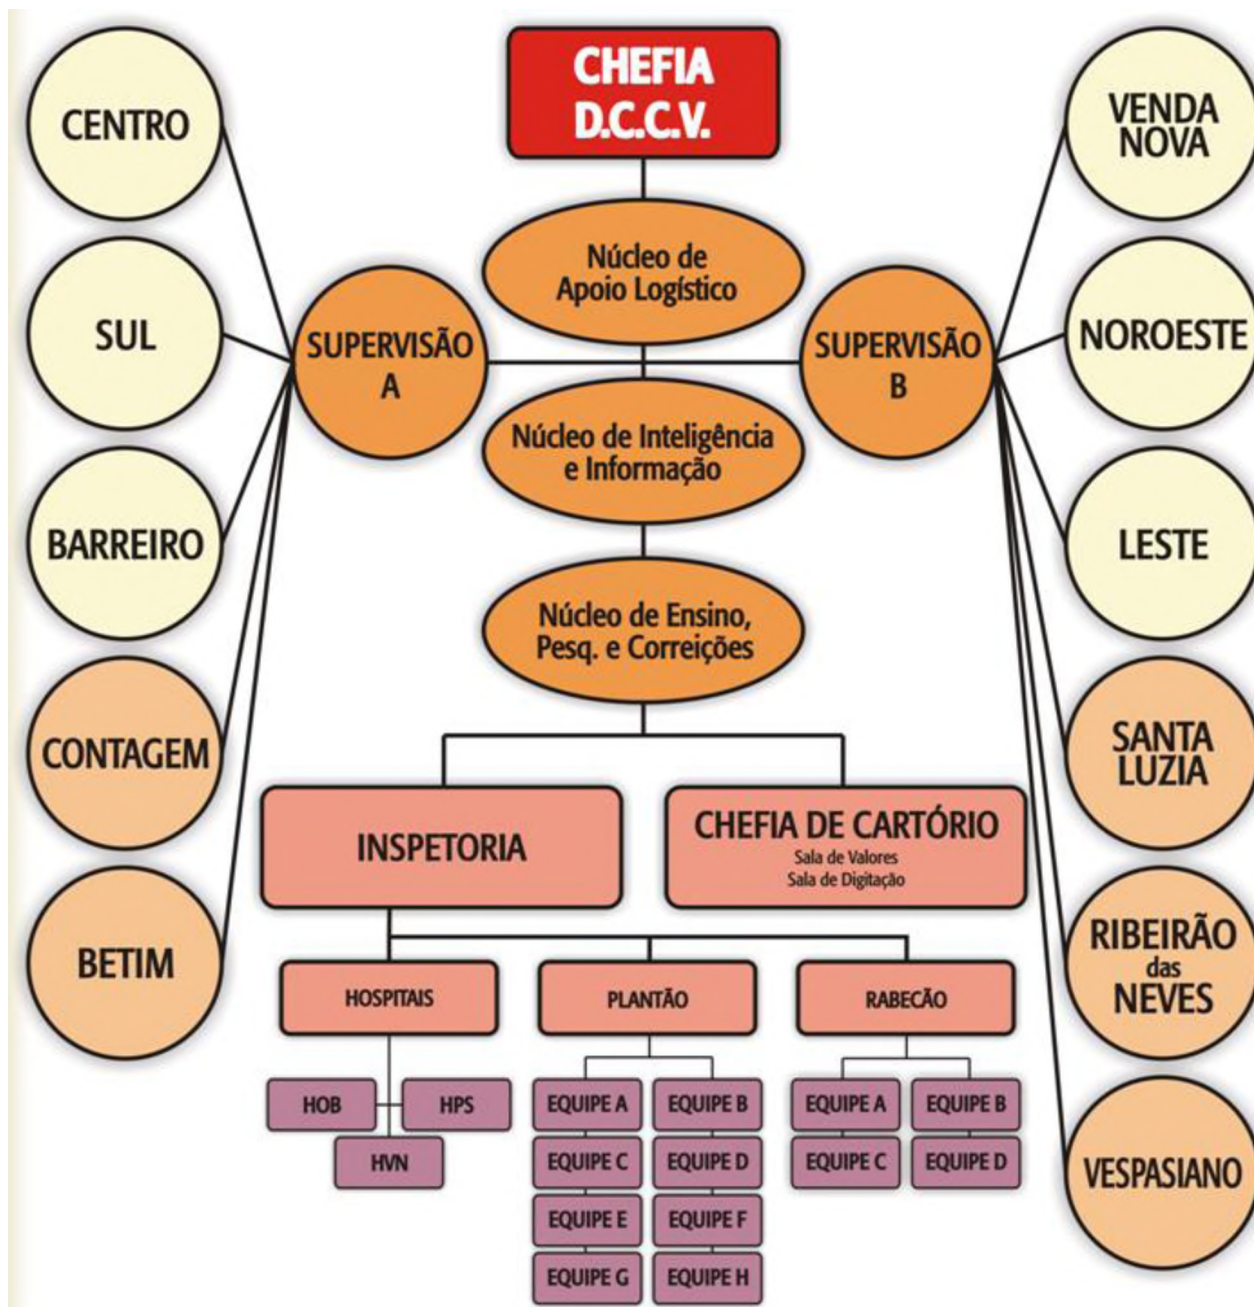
CHEFIA D.C.C.V.

Núcleo de Apoio Logístico

SUPERVISÃO A

SUPERVISÃO B

Núcleo de Inteligência e Informação

Núcleo de Ensino, Pesq. e Correições

CENTRO

SUL

BARREIRO

CONTAGEM

BETIM

VENDA NOVA

NOROESTE

LESTE

SANTA LUZIA

RIBEIRÃO das NEVES

VESPASIANO

INSPETORIA

CHEFIA DE CARTÓRIO
Sala de Valores
Sala de Digitação

HOSPITAIS

PLANTÃO

RABECÃO

HOB

HPS

HVN

EQUIPE A

EQUIPE B

EQUIPE C

EQUIPE D

EQUIPE E

EQUIPE F

EQUIPE G

EQUIPE H

EQUIPE A

EQUIPE B

EQUIPE C

EQUIPE D